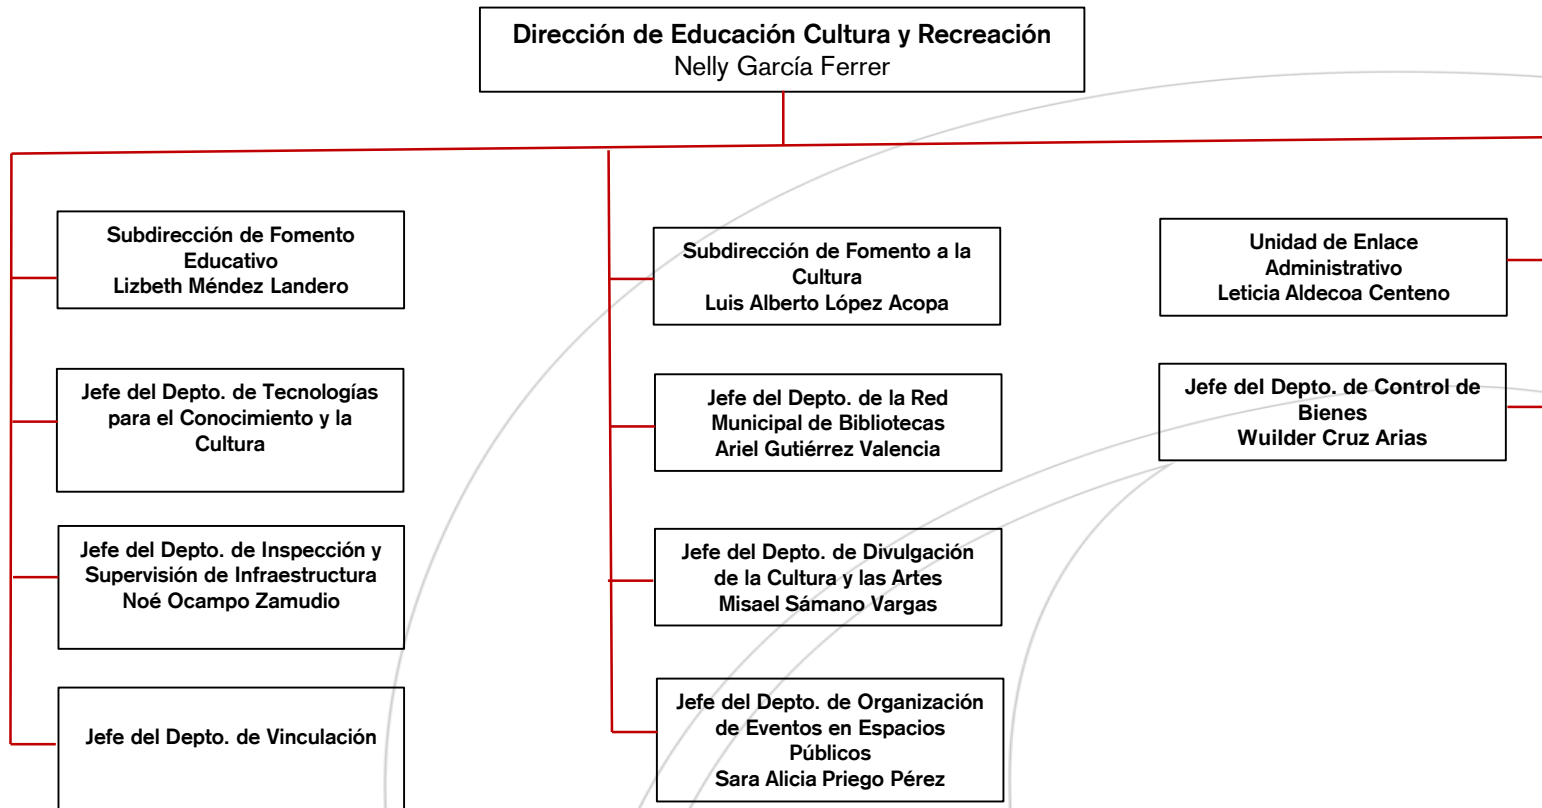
Dirección de Educación Cultura y Recreación
Nelly García Ferrer

Subdirección de Fomento Educativo
Lizbeth Méndez Landero

Jefe del Depto. de Tecnologías para el Conocimiento y la Cultura

Jefe del Depto. de Inspección y Supervisión de Infraestructura
Noé Ocampo Zamudio

Jefe del Depto. de Vinculación

Subdirección de Fomento a la Cultura
Luis Alberto López Acopa

Jefe del Depto. de la Red Municipal de Bibliotecas
Ariel Gutiérrez Valencia

Jefe del Depto. de Divulgación de la Cultura y las Artes
Misael Sámano Vargas

Jefe del Depto. de Organización de Eventos en Espacios Públicos
Sara Alicia Priego Pérez

Unidad de Enlace Administrativo
Leticia Aldecoa Centeno

Jefe del Depto. de Control de Bienes
Wuilder Cruz Arias